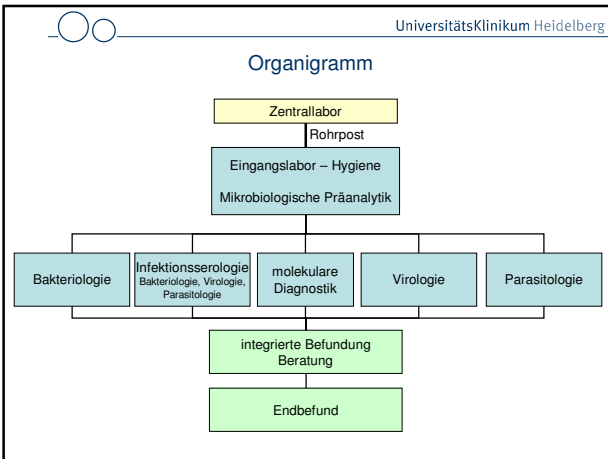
UniversitätsKlinikum Heidelberg

Organigramm

Zentrallabor

Rohrpost

Eingangslabor – Hygiene

Mikrobiologische Präanalytik

Bakteriologie

Infektionsserologie
Bakteriologie, Virologie, Parasitologie

molekulare Diagnostik

Virologie

Parasitologie

integrierte Befundung
Beratung

Endbefund